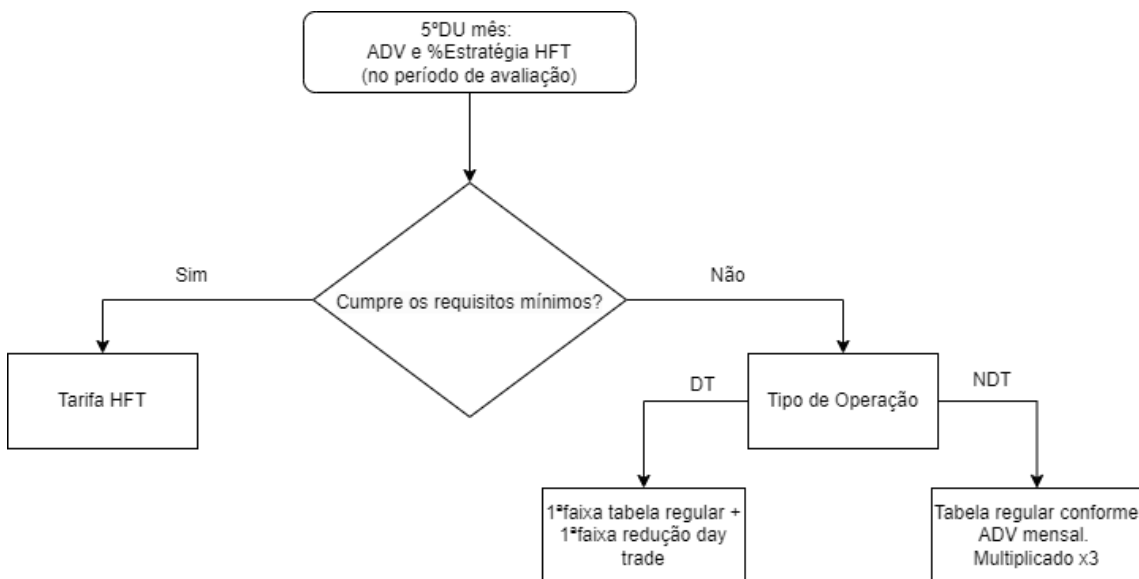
5ºDU mês:
ADV e %Estratégia HFT
(no período de avaliação)

Cumpre os requisitos mínimos?

Sim

Não

Tarifa HFT

Tipo de Operação

DT

NDT

1ªfaixa tabela regular + 1ªfaixa redução day trade

Tabela regular conforme ADV mensal. Multiplicado x3